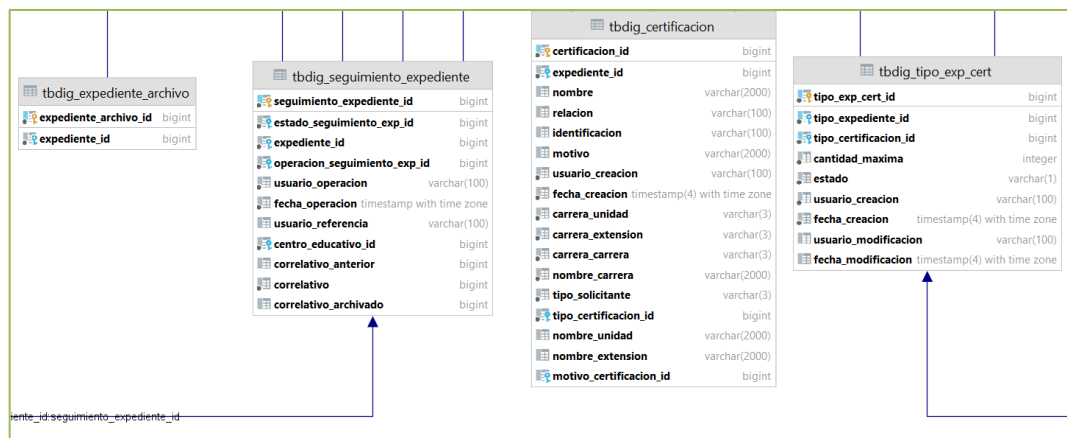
tbdig_expediente_archivo

| | |
|---|---|
| expediente_archivo_id | bigint |
| expediente_id | bigint |

tbdig_seguimiento_expediente

| | |
|---|---|
| seguimiento_expediente_id | bigint |
| estado_seguimiento_exp_id | bigint |
| expediente_id | bigint |
| operacion_seguimiento_exp_id | bigint |
| usuario_operacion | varchar(100) |
| fecha_operacion | timestamp with time zone |
| usuario_referencia | varchar(100) |
| centro_educativo_id | bigint |
| correlativo_anterior | bigint |
| correlativo | bigint |
| correlativo_archivado | bigint |

tbdig_certificacion

| | |
|---|---|
| certificacion_id | bigint |
| expediente_id | bigint |
| nombre | varchar(2000) |
| relacion | varchar(100) |
| identificacion | varchar(100) |
| motivo | varchar(2000) |
| usuario_creacion | varchar(100) |
| fecha_creacion | timestamp(4) with time zone |
| carrera_unidad | varchar(3) |
| carrera_extension | varchar(3) |
| carrera_carrera | varchar(3) |
| nombre_carrera | varchar(2000) |
| tipo_solicitante | varchar(3) |
| tipo_certificacion_id | bigint |
| nombre_unidad | varchar(2000) |
| nombre_extension | varchar(2000) |
| motivo_certificacion_id | bigint |

tbdig_tipo_exp_cert

| | |
|---|---|
| tipo_exp_cert_id | bigint |
| tipo_expediente_id | bigint |
| tipo_certificacion_id | bigint |
| cantidad_maxima | integer |
| estado | varchar(1) |
| usuario_creacion | varchar(100) |
| fecha_creacion | timestamp(4) with time zone |
| usuario_modificacion | varchar(100) |
| fecha_modificacion | timestamp(4) with time zone |

iente_id:seguimiento_expediente_id